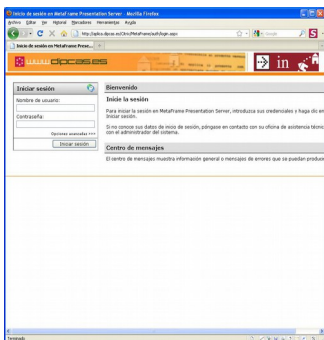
Inicio de sesión en MetaFrame Presentation Server - Mozilla Firefox

Archivo Editar Ver Historial Marcadores Herramientas Ayuda

http://aplica.dipcas.es/Citrix/MetaFrame/auth/login.aspx

Google

Inicio de sesión en MetaFrame Prese...

dipcas.es

in

Iniciar sesión

Nombre de usuario:

Contraseña:

Opciones avanzadas >>>

Iniciar sesión

Bienvenido

Inicio de la sesión

Para iniciar la sesión en MetaFrame Presentation Server, introduzca sus credenciales y haga clic en Iniciar sesión.

Si no conoce sus datos de inicio de sesión, póngase en contacto con su oficina de asistencia técnica con el administrador del sistema.

Centro de mensajes

El centro de mensajes muestra información general o mensajes de errores que se puedan produc

Terminado